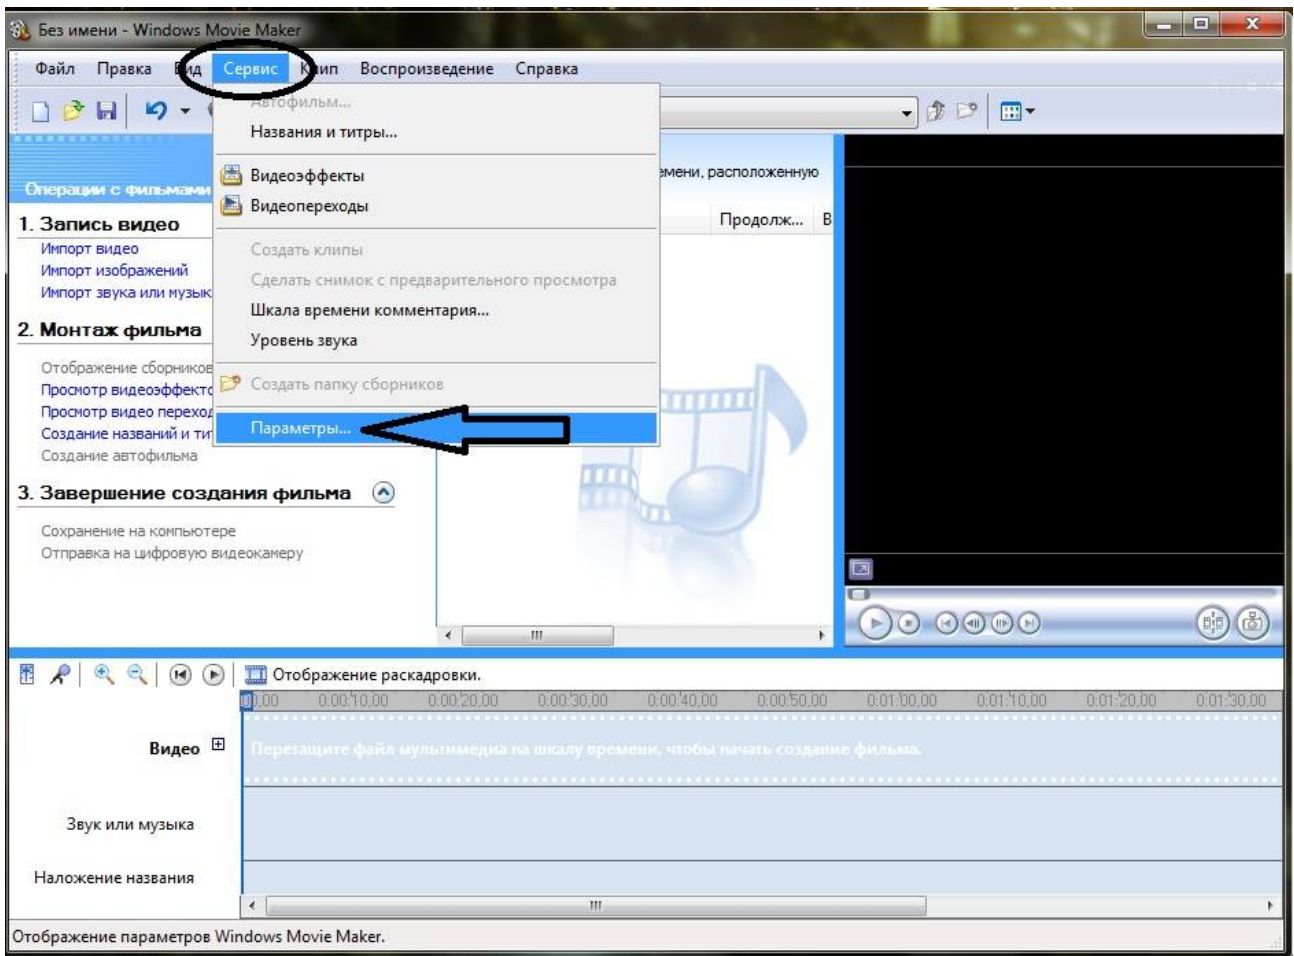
Без имени - Windows Movie Maker

Файл Правка Вид Сервис Клип Воспроизведение Справка

Автофильм...
Названия и титры...
Видеоэффекты
Видеопереходы
Создать клипы
Сделать снимок с предварительного просмотра
Шкала времени комментария...
Уровень звука
Создать папку сборников
Параметры...

Операции с фильмами
1. Запись видео
Импорт видео
Импорт изображений
Импорт звука или музык
2. Монтаж фильма
Отображение сборников
Просмотр видеоэффекто
Просмотр видео переход
Создание названий и ти
Создание автофильма
3. Завершение создания фильма
Сохранение на компьютере
Отправка на цифровую видеокамеру

мени, расположенную
Продолж... В

Отображение раскадровки.
0,00 0:00:10,00 0:00:20,00 0:00:30,00 0:00:40,00 0:00:50,00 0:01:00,00 0:01:10,00 0:01:20,00 0:01:30,00
Видео
Перетащите файл мультимедиа на шкалу времени, чтобы начать создание фильма.
Звук или музыка
Наложение названия

Отображение параметров Windows Movie Maker.